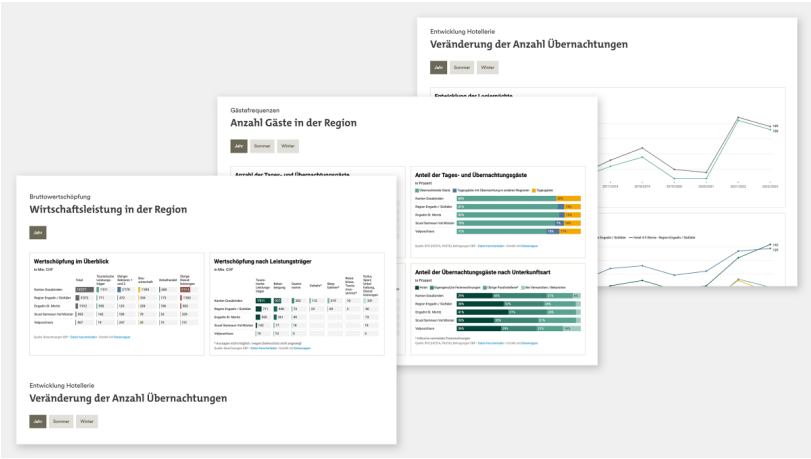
Entwicklung Hotellerie
Veränderung der Anzahl Übernachtungen

Jahr Sommer Winter

Gästefrequenzen
Anzahl Gäste in der Region

Jahr Sommer Winter

Anteil der Tages- und Übernachtungsgäste

Anteil der Übernachtungsgäste nach Unterkunftsart

Bruttowertschöpfung
Wirtschaftsleistung in der Region

Jahr

Wertschöpfung im Überblick
In Mio. CHF

| | Total | | | | | |
|---|---|---|---|---|---|---|
| Kanton Graubünden | | | | | | |
| Region Engadin / Schlatter | 1173 | 771 | 473 | 136 | 173 | 1180 |
| Engadin St. Moritz | 1153 | 356 | 124 | 228 | 196 | 851 |
| Scuol Samnaun Val Müstair | 262 | 168 | 108 | 70 | 32 | 229 |
| Valposchiavo | 357 | 19 | 207 | 48 | 13 | 191 |

Wertschöpfung nach Leistungsträger
In Mio. CHF

| | | | | | | | |
|---|---|---|---|---|---|---|---|
| Kanton Graubünden | | | 352 | 712 | 378 | 70 | 313 |
| Region Engadin / Schlatter | 711 | 836 | 73 | 22 | 49 | 16 | 90 |
| Engadin St. Moritz | 366 | 381 | 45 | | | | 73 |
| Scuol Samnaun Val Müstair | 142 | 77 | 16 | | | | 16 |
| Valposchiavo | 19 | 13 | 8 | | | | 3 |

Entwicklung Hotellerie
Veränderung der Anzahl Übernachtungen

Jahr Sommer Winter